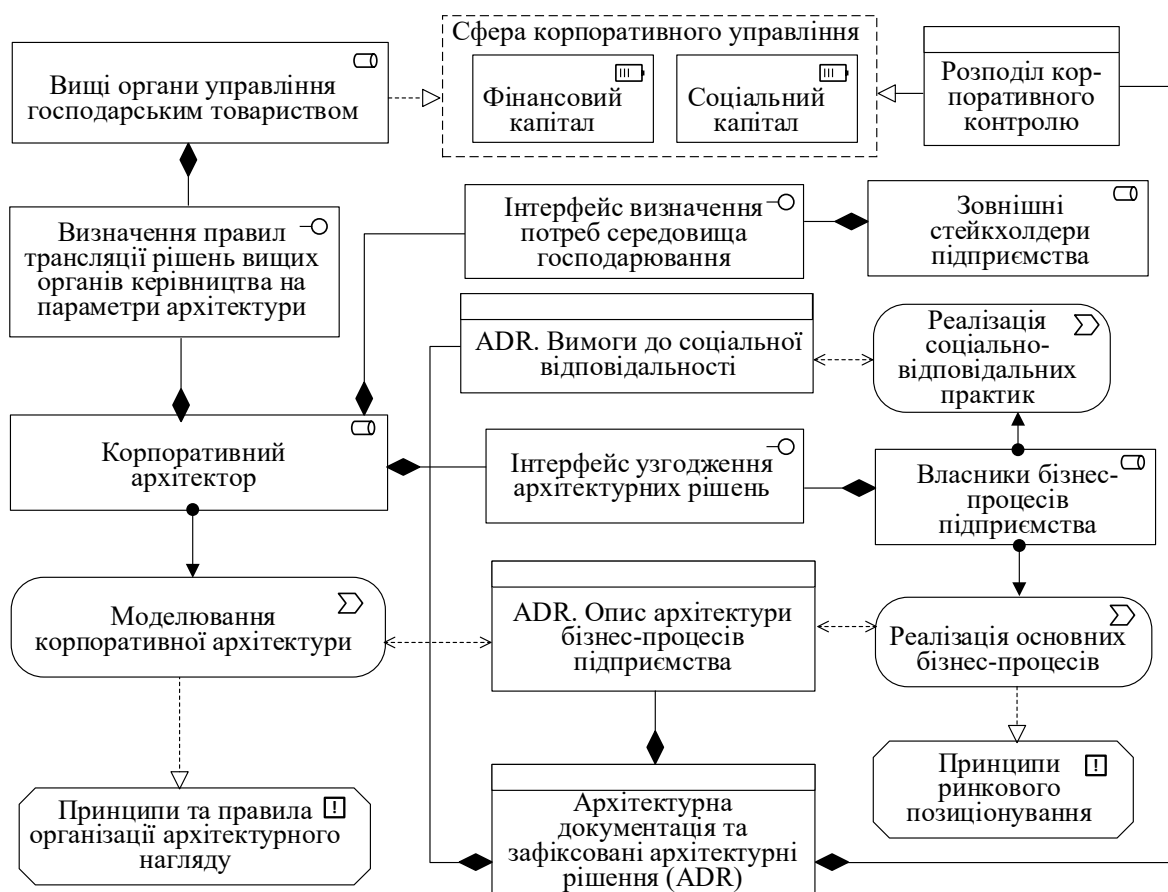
Сфера корпоративного управління

Вищі органи управління господарським товариством

Фінансовий капітал

Соціальний капітал

Розподіл корпоративного контролю

Визначення правил трансляції рішень вищих органів керівництва на параметри архітектури

Інтерфейс визначення потреб середовища господарювання

Зовнішні стейкхолдери підприємства

ADR. Вимоги до соціальної відповідальності

Реалізація соціально-відповідальних практик

Корпоративний архітектор

Інтерфейс узгодження архітектурних рішень

Власники бізнес-процесів підприємства

Моделювання корпоративної архітектури

ADR. Опис архітектури бізнес-процесів підприємства

Реалізація основних бізнес-процесів

Принципи ринкового позиціонування

Принципи та правила організації архітектурного нагляду

Архітектурна документація та зафіксовані архітектурні рішення (ADR)